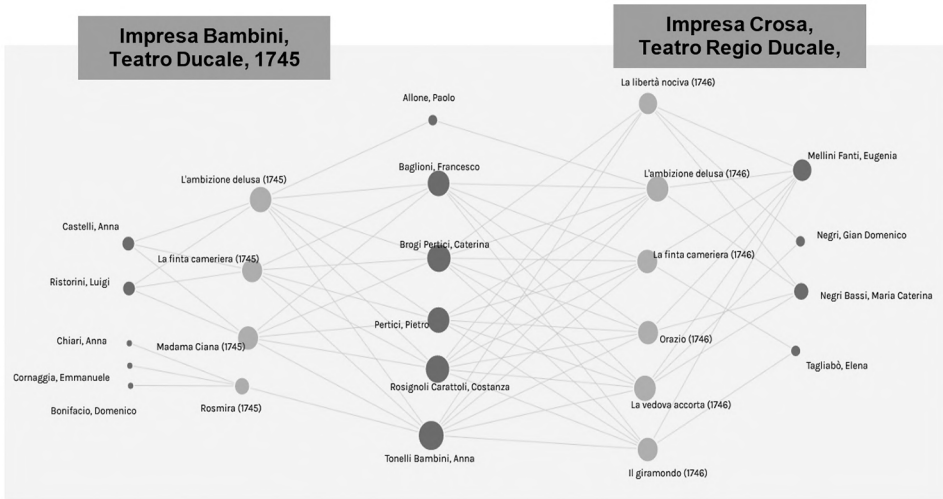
Impresa Bambini, Teatro Ducale, 1745

Impresa Crosa, Teatro Regio Ducale,

Allone, Paolo

La libertà nociva (1746)

Baglioni, Francesco

L'ambizione delusa (1745)

L'ambizione delusa (1746)

Mellini Fanti, Eugenia

Castelli, Anna

Brogi Pertici, Caterina

Negri, Gian Domenico

La finta cameriera (1745)

La finta cameriera (1746)

Ristorini, Luigi

Negri Bassi, Maria Caterina

Pertici, Pietro

Chiari, Anna

Madama Ciana (1745)

Orazio (1746)

Cornaggia, Emmanuele

Tagliabò, Elena

Rosignoli Carattoli, Costanza

Rosmira (1745)

La vedova accorta (1746)

Bonifacio, Domenico

Tonelli Bambini, Anna

Il giramondo (1746)